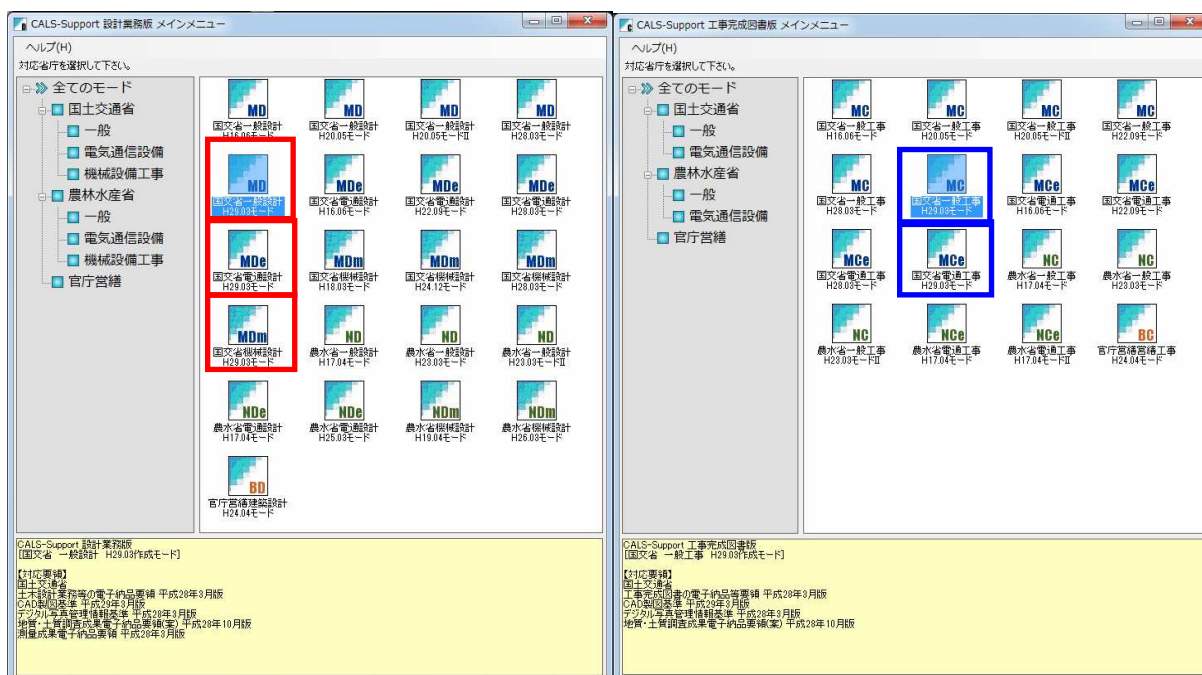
CALS-Support 設計業務版 メインメニュー

ヘルプ(H)

対応省庁を選択して下さい。

全てのモード
国土交通省
一般
電気通信設備
機械設備工事
農林水産省
一般
電気通信設備
機械設備工事
官庁営繕

MD
国交省一般設計 H16.06モード

MD
国交省一般設計 H20.05モード

MD
国交省一般設計 H20.05モードII

MD
国交省一般設計 H28.03モード

MD
国交省一般設計 H29.03モード

MDe
国交省電通設計 H16.06モード

MDe
国交省電通設計 H22.09モード

MDe
国交省電通設計 H28.03モード

MDe
国交省電通設計 H29.03モード

MDm
国交省機械設計 H18.03モード

MDm
国交省機械設計 H24.12モード

MDm
国交省機械設計 H28.03モード

MDm
国交省機械設計 H29.03モード

ND
農水省一般設計 H17.04モード

ND
農水省一般設計 H23.03モード

ND
農水省一般設計 H23.03モードII

NDe
農水省電通設計 H17.04モード

NDe
農水省電通設計 H25.03モード

NDm
農水省機械設計 H19.04モード

NDm
農水省機械設計 H26.03モード

BD
官庁営繕建築設計 H24.04モード

CALS-Support 設計業務版
[国交省 一般設計 H29.03作成モード]

【対応要領】
国土交通省
土木設計業務等の電子納品要領 平成28年3月版
CAD製図基準 平成29年3月版
デジタル写真管理情報基準 平成28年3月版
地質・土質調査成果電子納品要領(案) 平成28年10月版
測量成果電子納品要領 平成28年3月版

CALS-Support 工事完成図書版 メインメニュー

ヘルプ(H)

対応省庁を選択して下さい。

全てのモード
国土交通省
一般
電気通信設備
農林水産省
一般
電気通信設備
官庁営繕

MC
国交省一般工事 H16.06モード

MC
国交省一般工事 H20.05モード

MC
国交省一般工事 H20.05モードII

MC
国交省一般工事 H22.09モード

MC
国交省一般工事 H28.03モード

MC
国交省一般工事 H29.03モード

MCe
国交省電通工事 H16.06モード

MCe
国交省電通工事 H22.09モード

MCe
国交省電通工事 H28.03モード

MCe
国交省電通工事 H29.03モード

NC
農水省一般工事 H17.04モード

NC
農水省一般工事 H23.03モード

NC
農水省一般工事 H23.03モードII

NCe
農水省電通工事 H17.04モード

NCe
農水省電通工事 H17.04モードII

BC
官庁営繕営繕工事 H24.04モード

CALS-Support 工事完成図書版
[国交省 一般工事 H29.03作成モード]

【対応要領】
国土交通省
工事完成図書の電子納品等要領 平成28年3月版
CAD製図基準 平成29年3月版
デジタル写真管理情報基準 平成28年3月版
地質・土質調査成果電子納品要領(案) 平成28年10月版